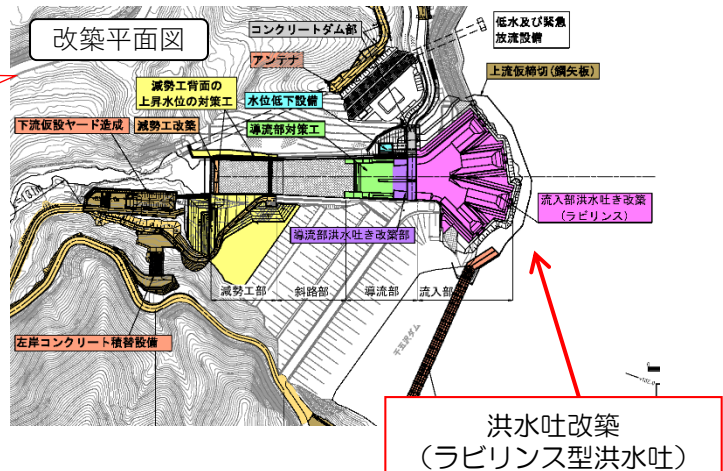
改築平面図

コンクリートダム部

低水及び緊急放流設備

アンテナ

減勢工背面の上昇水位の対策工

水位低下設備

上流仮締切（鋼矢板）

下流仮設ヤード造成

減勢工改築

導流部対策工

流入部洪水吐き改築（ラビリンス）

導流部洪水吐き改築部

減勢工部

斜路部

導流部

流入部

左岸コンクリート積替設備

洪水吐改築
（ラビリンス型洪水吐）